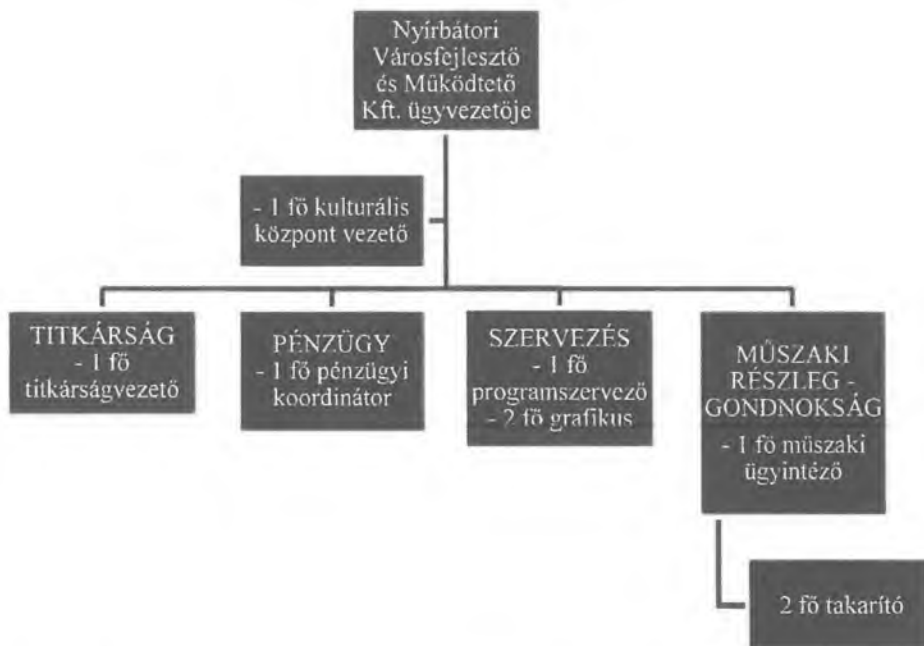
Nyírbátori Városfejlesztő és Működtető Kft. ügyvezetője

- 1 fő kulturális központ vezető

TITKÁRSÁG
- 1 fő titkárságvezető

PÉNZÜGY
- 1 fő pénzügyi koordinátor

SZERVEZÉS
- 1 fő programszervező
- 2 fő grafikus

MŰSZAKI RÉSZLEG - GONDNOKSÁG
- 1 fő műszaki ügyintéző

2 fő takarító